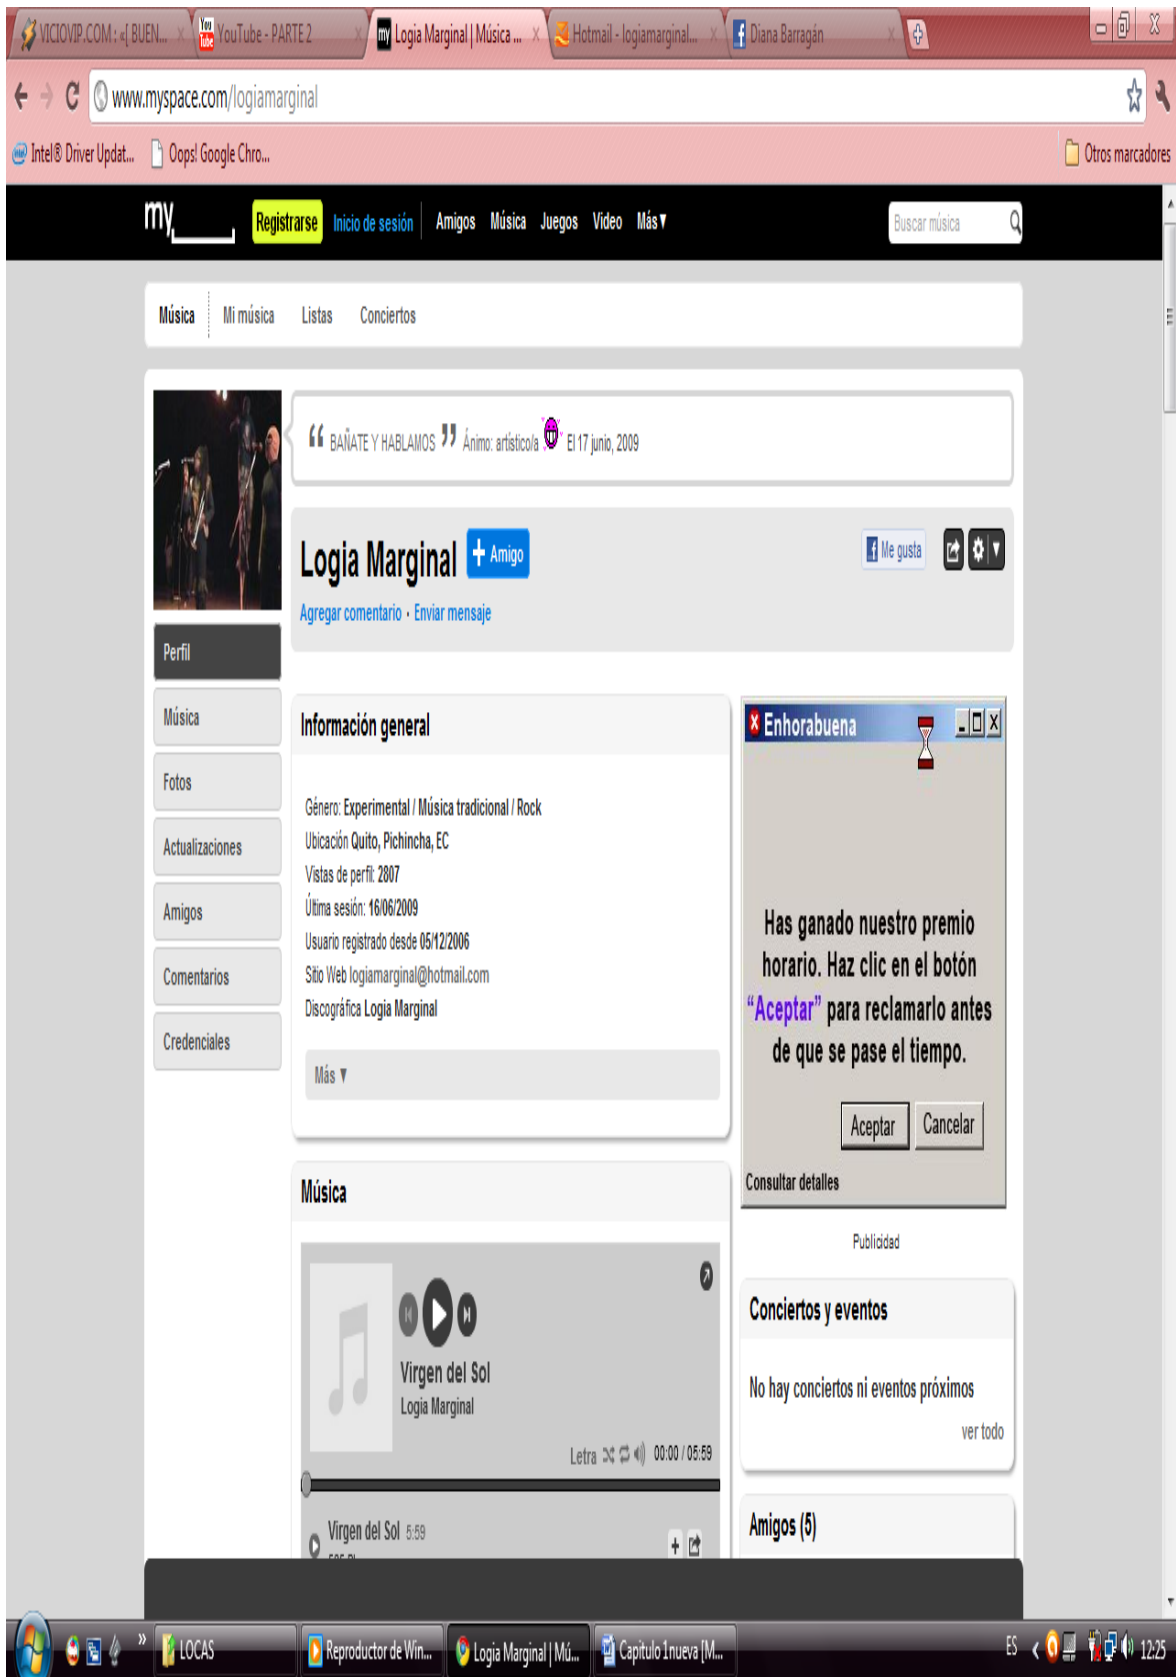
VICIOVIP.COM : «[ BUEN... × YouTube - PARTE 2 × Logia Marginal | Música ... × Hotmail - logiamarginal... × Diana Barragán ×

www.myspace.com/logiamarginal

Intel® Driver Updat... Oops! Google Chro... Otros marcadores

my_____ Registrarse Inicio de sesión Amigos Música Juegos Video Más ▾ Buscar música

Música Mi música Listas Conciertos

“ BAÑATE Y HABLAMOS ” Ánimo: artístico/a El 17 junio, 2009

Logia Marginal + Amigo

Me gusta

Agregar comentario · Enviar mensaje

Perfil
Música
Fotos
Actualizaciones
Amigos
Comentarios
Credenciales

Información general

Género: Experimental / Música tradicional / Rock
Ubicación Quito, Pichincha, EC
Vistas de perfil: 2807
Última sesión: 16/06/2009
Usuario registrado desde 05/12/2006
Sitio Web logiamarginal@hotmail.com
Discográfica Logia Marginal

Más ▾

Enhorabuena

Has ganado nuestro premio horario. Haz clic en el botón “Aceptar” para reclamarlo antes de que se pase el tiempo.

Aceptar Cancelar

Consultar detalles

Publicidad

Música

Virgen del Sol
Logia Marginal

Letra 00:00 / 05:59

Virgen del Sol 5:59

Conciertos y eventos

No hay conciertos ni eventos próximos

ver todo

Amigos (5)

LOCAS Reproductor de Win... Logia Marginal | Mú... Capitulo 1nueva [M... ES 12:25